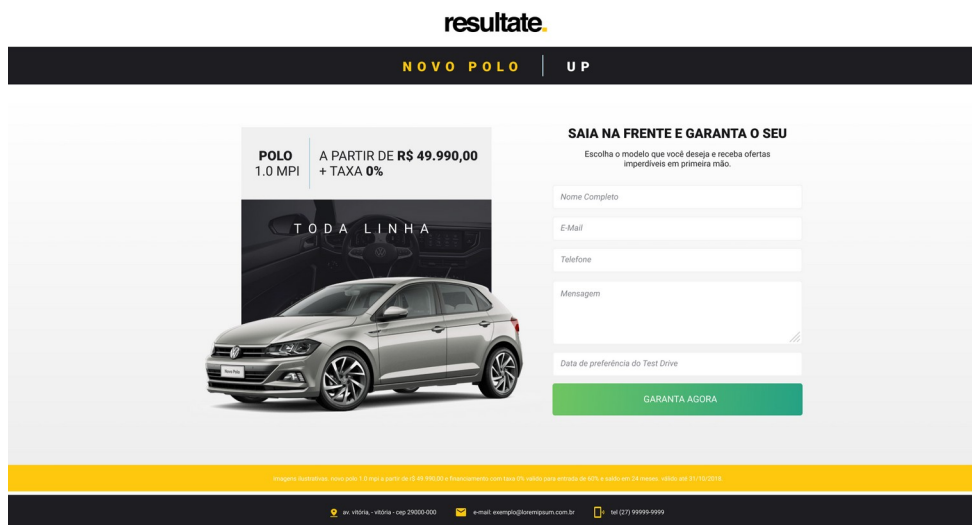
resultate.

NOVO POLO | UP

POLO
1.0 MPI

A PARTIR DE R$ 49.990,00
+ TAXA 0%

TODA LINHA

SAIA NA FRENTE E GARANTA O SEU

Escolha o modelo que você deseja e receba ofertas imperdíveis em primeira mão.

Nome Completo

E-Mail

Telefone

Mensagem

Data de preferência do Test Drive

GARANTA AGORA

imagens ilustrativas. novo polo 1.0 mpi a partir de r$ 49.990,00 e financiamento com taxa 0% válido para entrada de 60% e saldo em 24 meses. válido até 31/10/2018.

av. vitória, - vitória - cep 29000-000 e-mail: exemplo@loremipsum.com.br tel (27) 99999-9999